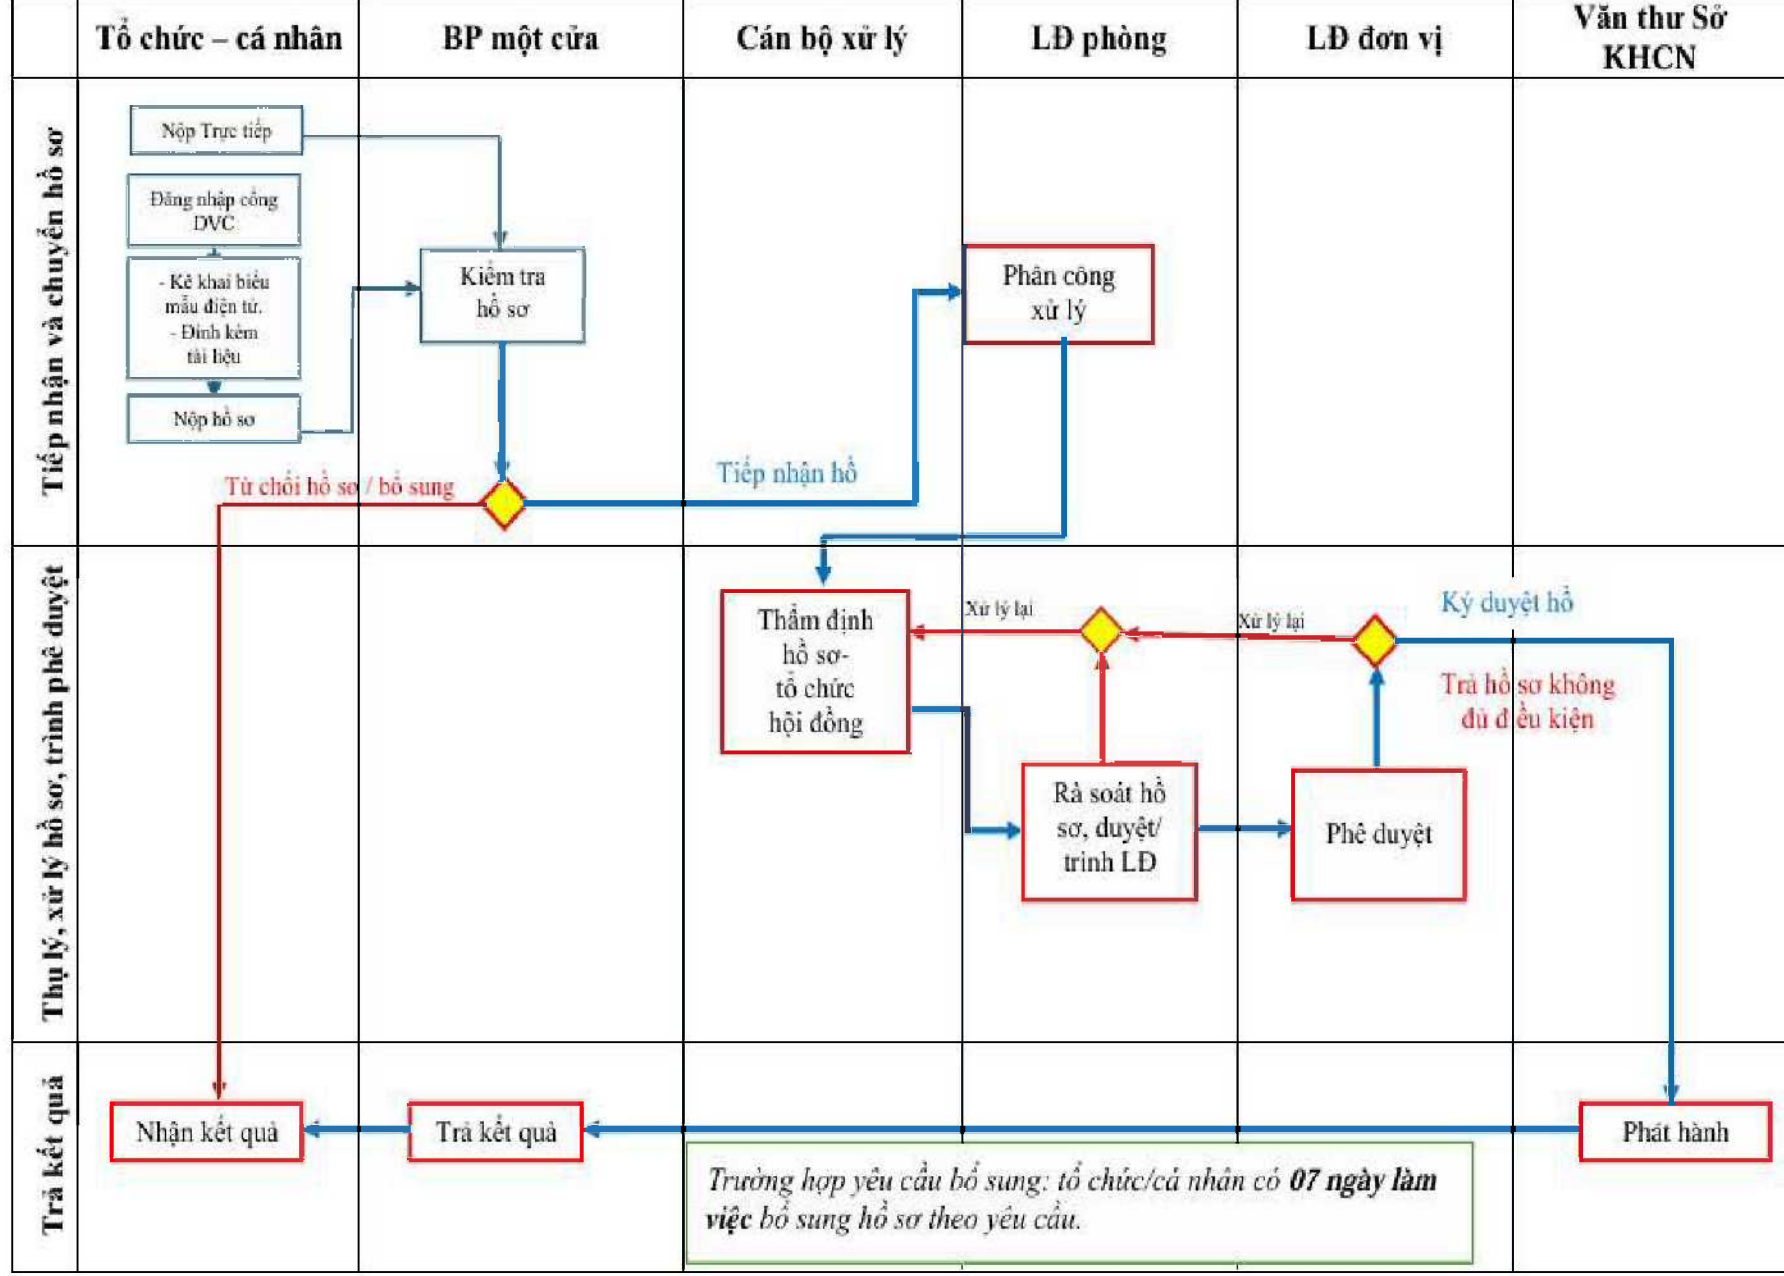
Tổ chức – cá nhân

BP một cửa

Cán bộ xử lý

LĐ phòng

LĐ đơn vị

Văn thư Sở KHCN

Tiếp nhận và chuyển hồ sơ

Nộp Trực tiếp

Đăng nhập cổng DVC

- Kê khai biểu mẫu điện tử.
- Đính kèm tài liệu

Nộp hồ sơ

Kiểm tra hồ sơ

Phân công xử lý

Từ chối hồ sơ / bổ sung

Tiếp nhận hồ

Thụ lý, xử lý hồ sơ, trình phê duyệt

Thẩm định hồ sơ- tổ chức hội đồng

Xử lý lại

Xử lý lại

Ký duyệt hồ

Trả hồ sơ không đủ điều kiện

Rà soát hồ sơ, duyệt/ trình LĐ

Phê duyệt

Trả kết quả

Nhận kết quả

Trả kết quả

Phát hành

*Trường hợp yêu cầu bổ sung: tổ chức/cá nhân có **07 ngày làm việc** bổ sung hồ sơ theo yêu cầu.*